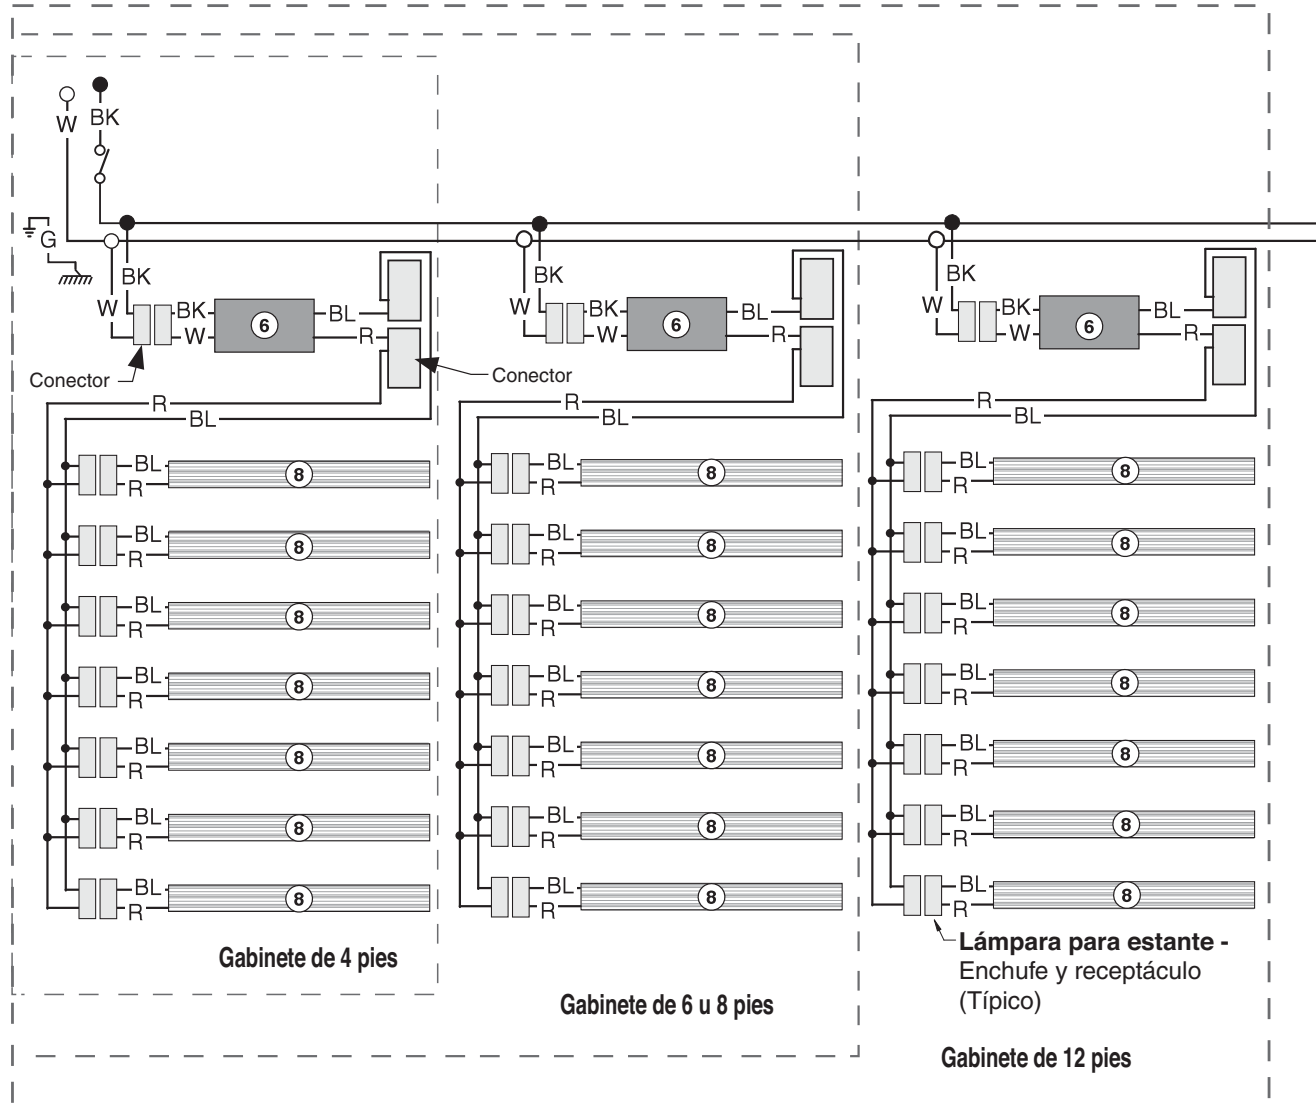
W
BK
G
BK
W
BK
W
6
BL
R
Conector
Conector
R
BL
BL
R
8
BL
R
8
BL
R
8
BL
R
8
BL
R
8
BL
R
8
BL
R
8
Gabinete de 4 pies

BK
W
BK
W
6
BL
R
R
BL
BL
R
8
BL
R
8
BL
R
8
BL
R
8
BL
R
8
BL
R
8
BL
R
8
Gabinete de 6 u 8 pies

BK
W
BK
W
6
BL
R
R
BL
BL
R
8
BL
R
8
BL
R
8
BL
R
8
BL
R
8
BL
R
8
BL
R
8
**Lámpara para estante -** Enchufe y receptáculo (Típico)
Gabinete de 12 pies